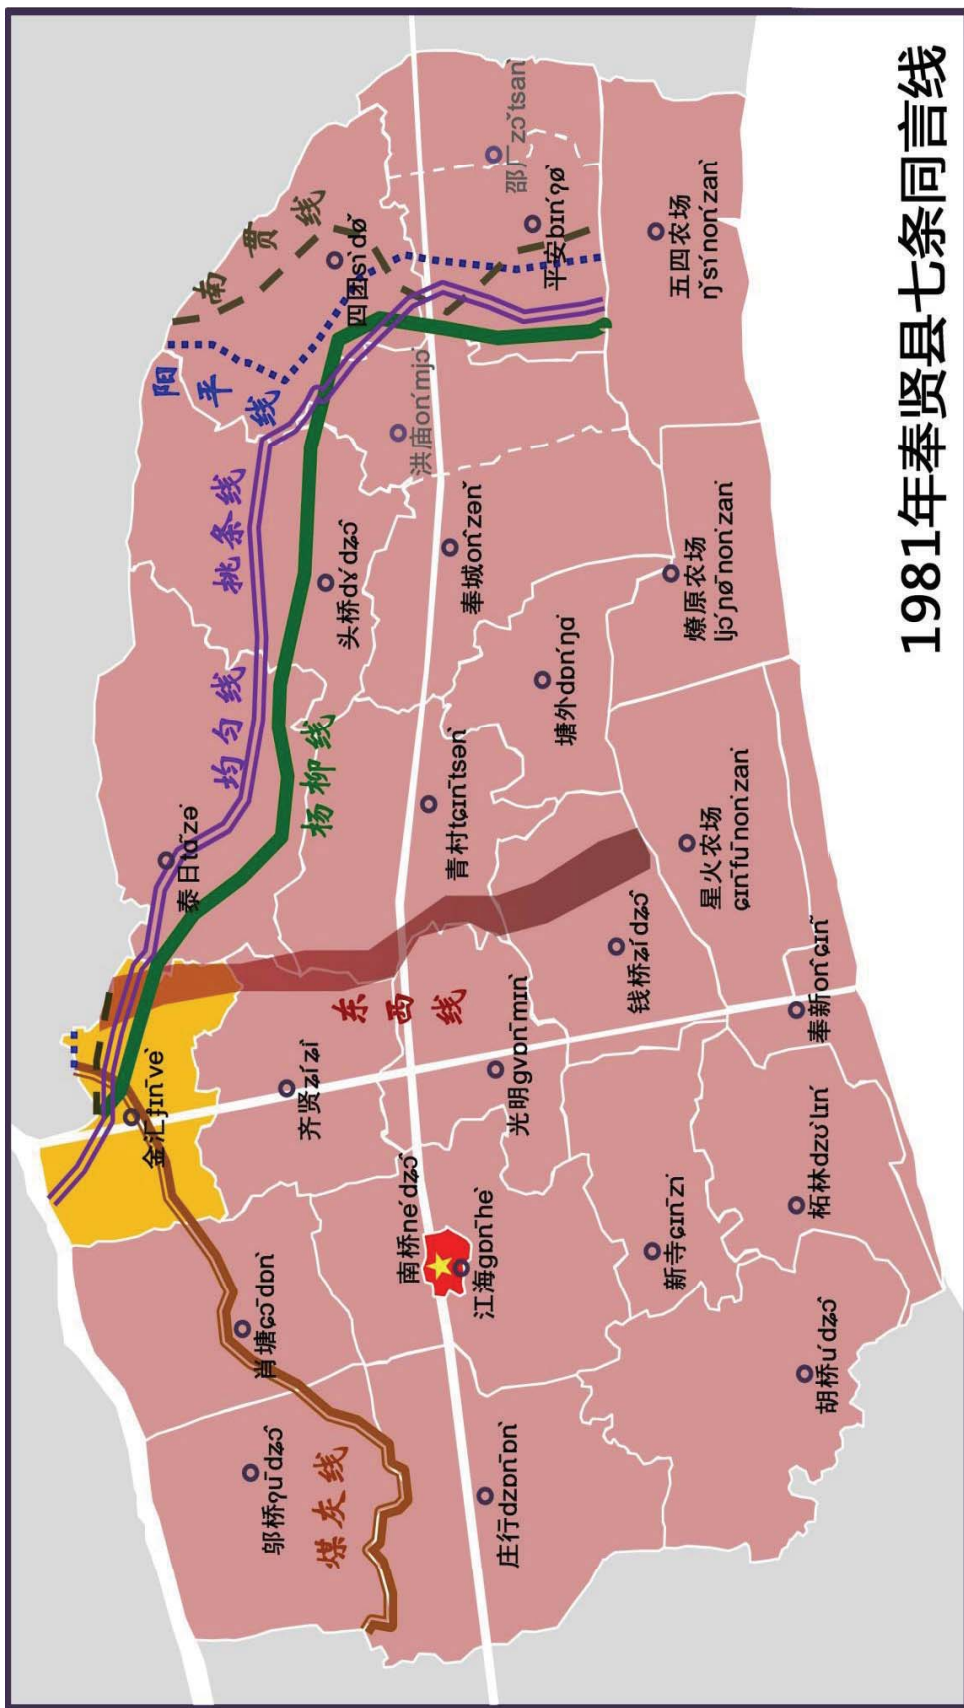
1981年奉贤县七条同言线

南贯线

阳平线

桃条线

均匀线

杨柳线

东西线

煤灰线

邵厂zɔ̃ tsaŋ̀

平安bɪɲ̍ ʔø

五四农场 ŋ̍ sɿ̀ noŋ̍ zaŋ̀

四团sɿ̀ dø̍

洪庙oŋ̍ mjɔ̀

奉城oŋ̍ zeŋ̀

头桥dɤ̍ dʑɔ̀

燎原农场 ljɔ̍ ɲø̀ noŋ̍ zaŋ̀

塘外dɒŋ̍ ŋɑ̀

青村tɕɪŋ̀ tseŋ̀

泰日dɑ̀ zə̍

星火农场 ɕɪŋ̀ fu̍ noŋ̍ zaŋ̀

钱桥zi̍ dʑɔ̀

奉新oŋ̍ ɕɪŋ̀

光明gvɒŋ̀ mɪŋ̀

齐贤zi̍ zi̍

金汇tɕɪŋ̀ ve̍

柘林dzʊ̍ lɪŋ̍

南桥ne̍ dʑɔ̀

江海gɒŋ̀ he̍

新寺ɕɪŋ̀ zɿ̀

肖塘ɕɔ̀ dɒŋ̀

胡桥ʊ̍ dʑɔ̀

邬桥ʔu̍ dʑɔ̀

庄行dzɒŋ̀ ɒŋ̀